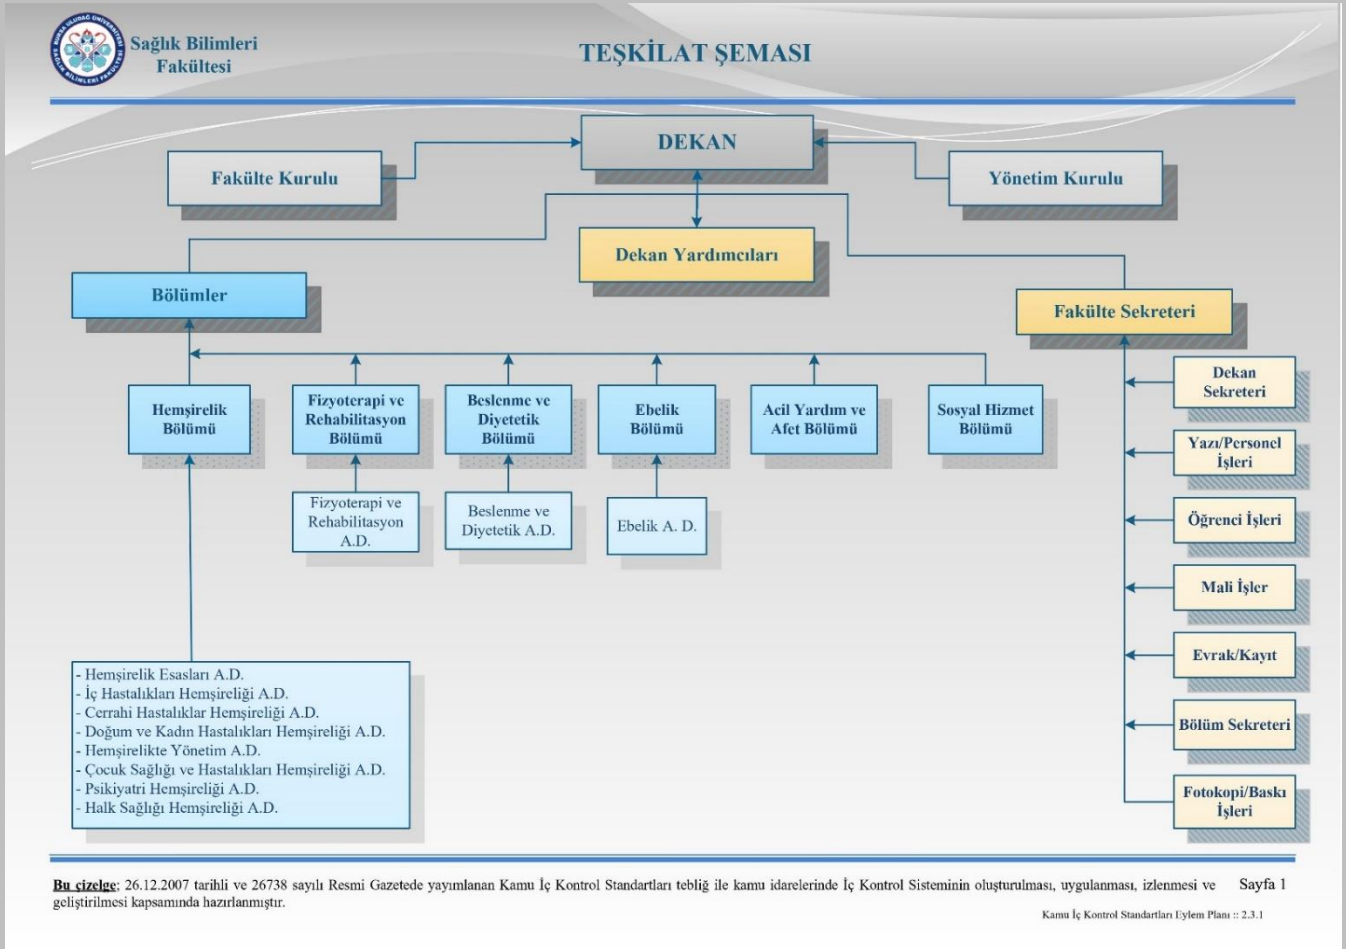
Sağlık Bilimleri Fakültesi

TEŞKİLAT ŞEMASI

DEKAN

Fakülte Kurulu

Yönetim Kurulu

Dekan Yardımcıları

Bölümler

Fakülte Sekreteri

Hemşirelik Bölümü

Fizyoterapi ve Rehabilitasyon Bölümü

Beslenme ve Diyetetik Bölümü

Ebelik Bölümü

Acil Yardım ve Afet Bölümü

Sosyal Hizmet Bölümü

Fizyoterapi ve Rehabilitasyon A.D.

Beslenme ve Diyetetik A.D.

Ebelik A. D.

- Hemşirelik Esasları A.D.
- İç Hastalıkları Hemşireliği A.D.
- Cerrahi Hastalıklar Hemşireliği A.D.
- Doğum ve Kadın Hastalıkları Hemşireliği A.D.
- Hemşirelikte Yönetim A.D.
- Çocuk Sağlığı ve Hastalıkları Hemşireliği A.D.
- Psikiyatri Hemşireliği A.D.
- Halk Sağlığı Hemşireliği A.D.

Dekan Sekreteri

Yazı/Personel İşleri

Öğrenci İşleri

Mali İşler

Evrak/Kayıt

Bölüm Sekreteri

Fotokopi/Baskı İşleri

Bu çizelge; 26.12.2007 tarihli ve 26738 sayılı Resmi Gazetede yayımlanan Kamu İç Kontrol Standartları tebliğ ile kamu idarelerinde İç Kontrol Sisteminin oluşturulması, uygulanması, izlenmesi ve geliştirilmesi kapsamında hazırlanmıştır.

Sayfa 1

Kamu İç Kontrol Standartları Eylem Planı :: 2.3.1